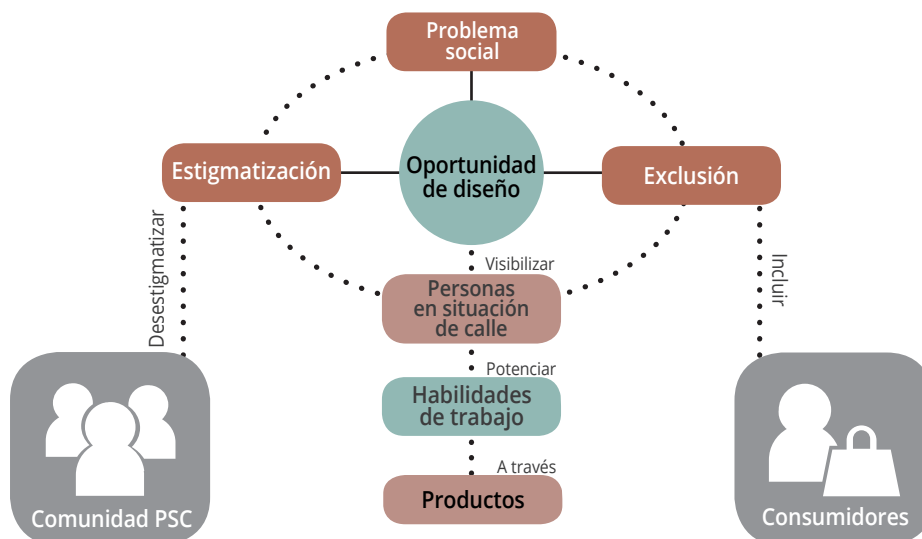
Problema social

Estigmatización

Oportunidad de diseño

Exclusión

Desestigmatizar

Incluir

Visibilizar

Personas en situación de calle

Potenciar

Habilidades de trabajo

A través

Productos

Comunidad PSC

Consumidores